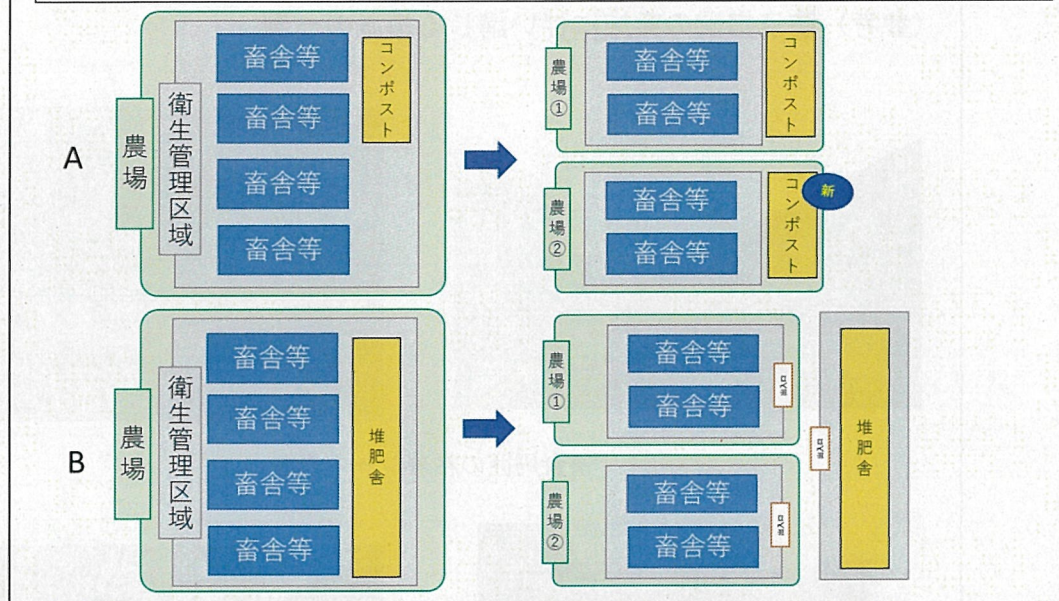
A

農場

衛生管理区域

畜舎等

畜舎等

畜舎等

畜舎等

コンポスト

農場①

畜舎等

畜舎等

コンポスト

農場②

畜舎等

畜舎等

コンポスト

新

B

農場

衛生管理区域

畜舎等

畜舎等

畜舎等

畜舎等

堆肥舎

農場①

畜舎等

畜舎等

出入口

農場②

畜舎等

畜舎等

出入口

出入口

堆肥舎